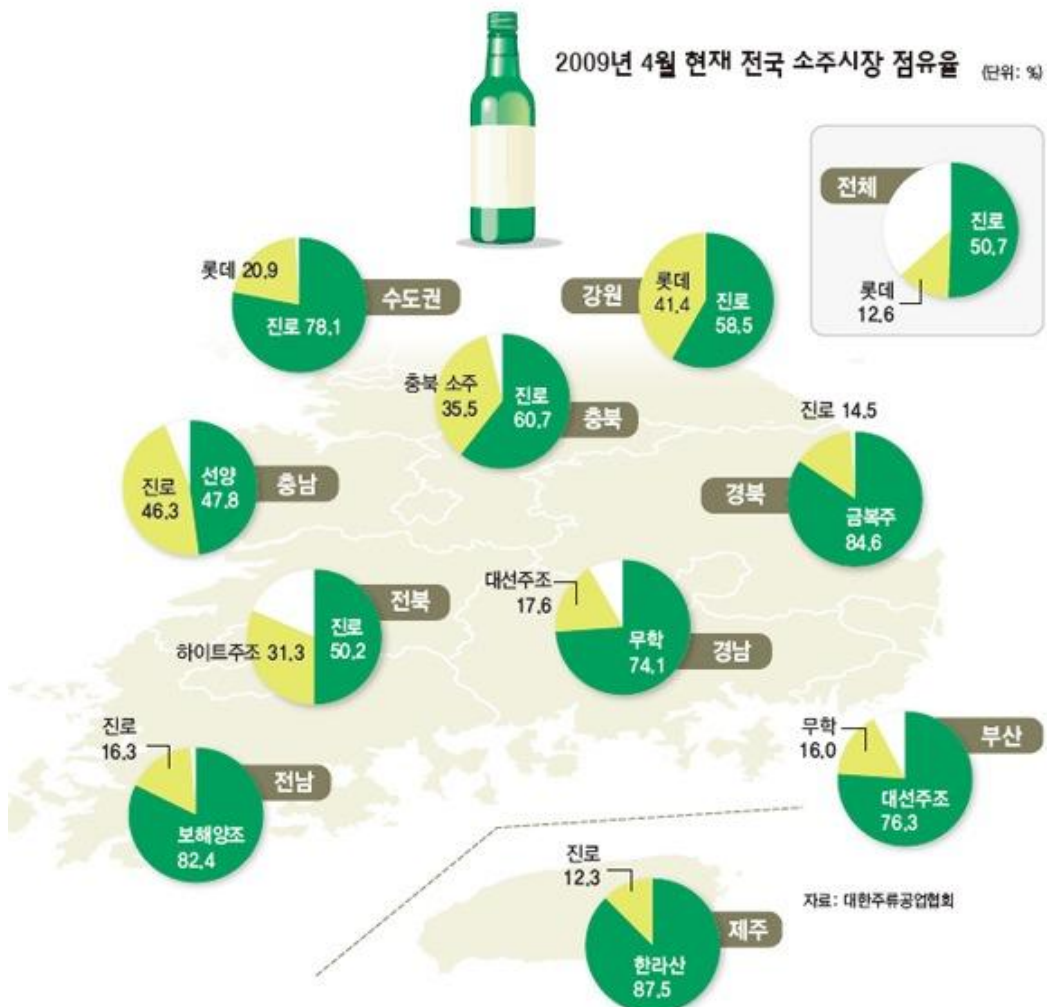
2009년 4월 현재 전국 소주시장 점유율 (단위: %)

전체
진로 50,7
롯데 12,6

롯데 20,9
진로 78,1
수도권

강원
롯데 41,4
진로 58,5

충북 소주 35,5
진로 60,7
충북

진로 14,5
경북
금복주 84,6

진로 46,3
선양 47,8
충남

전북
진로 50,2
하이트주조 31,3

대선주조 17,6
무학 74,1
경남

진로 16,3
전남
보해양조 82,4

무학 16,0
부산
대선주조 76,3

진로 12,3
제주
한라산 87,5

자료: 대한주류공업협회